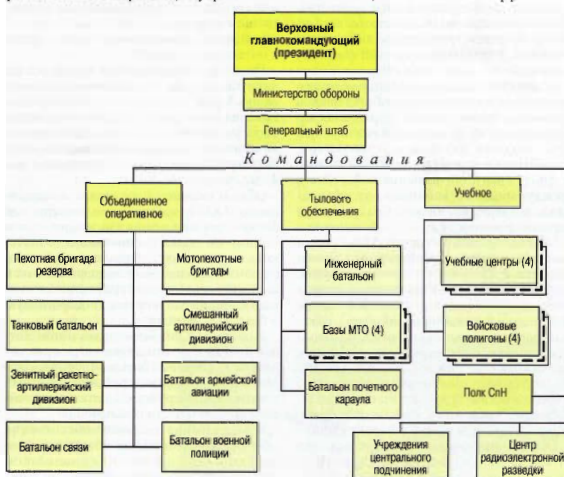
Верховный главнокомандующий (президент)

Министерство обороны

Генеральный штаб

Командования

Объединенное оперативное

Тылового обеспечения

Учебное

Пехотная бригада резерва

Мотопехотные бригады

Танковый батальон

Смешанный артиллерийский дивизион

Зенитный ракетно-артиллерийский дивизион

Батальон армейской авиации

Батальон связи

Батальон военной полиции

Инженерный батальон

Базы МТО (4)

Батальон почетного караула

Учебные центры (4)

Войсковые полигоны (4)

Полк СпН

Учреждения центрального подчинения

Центр радиоэлектронной разведки